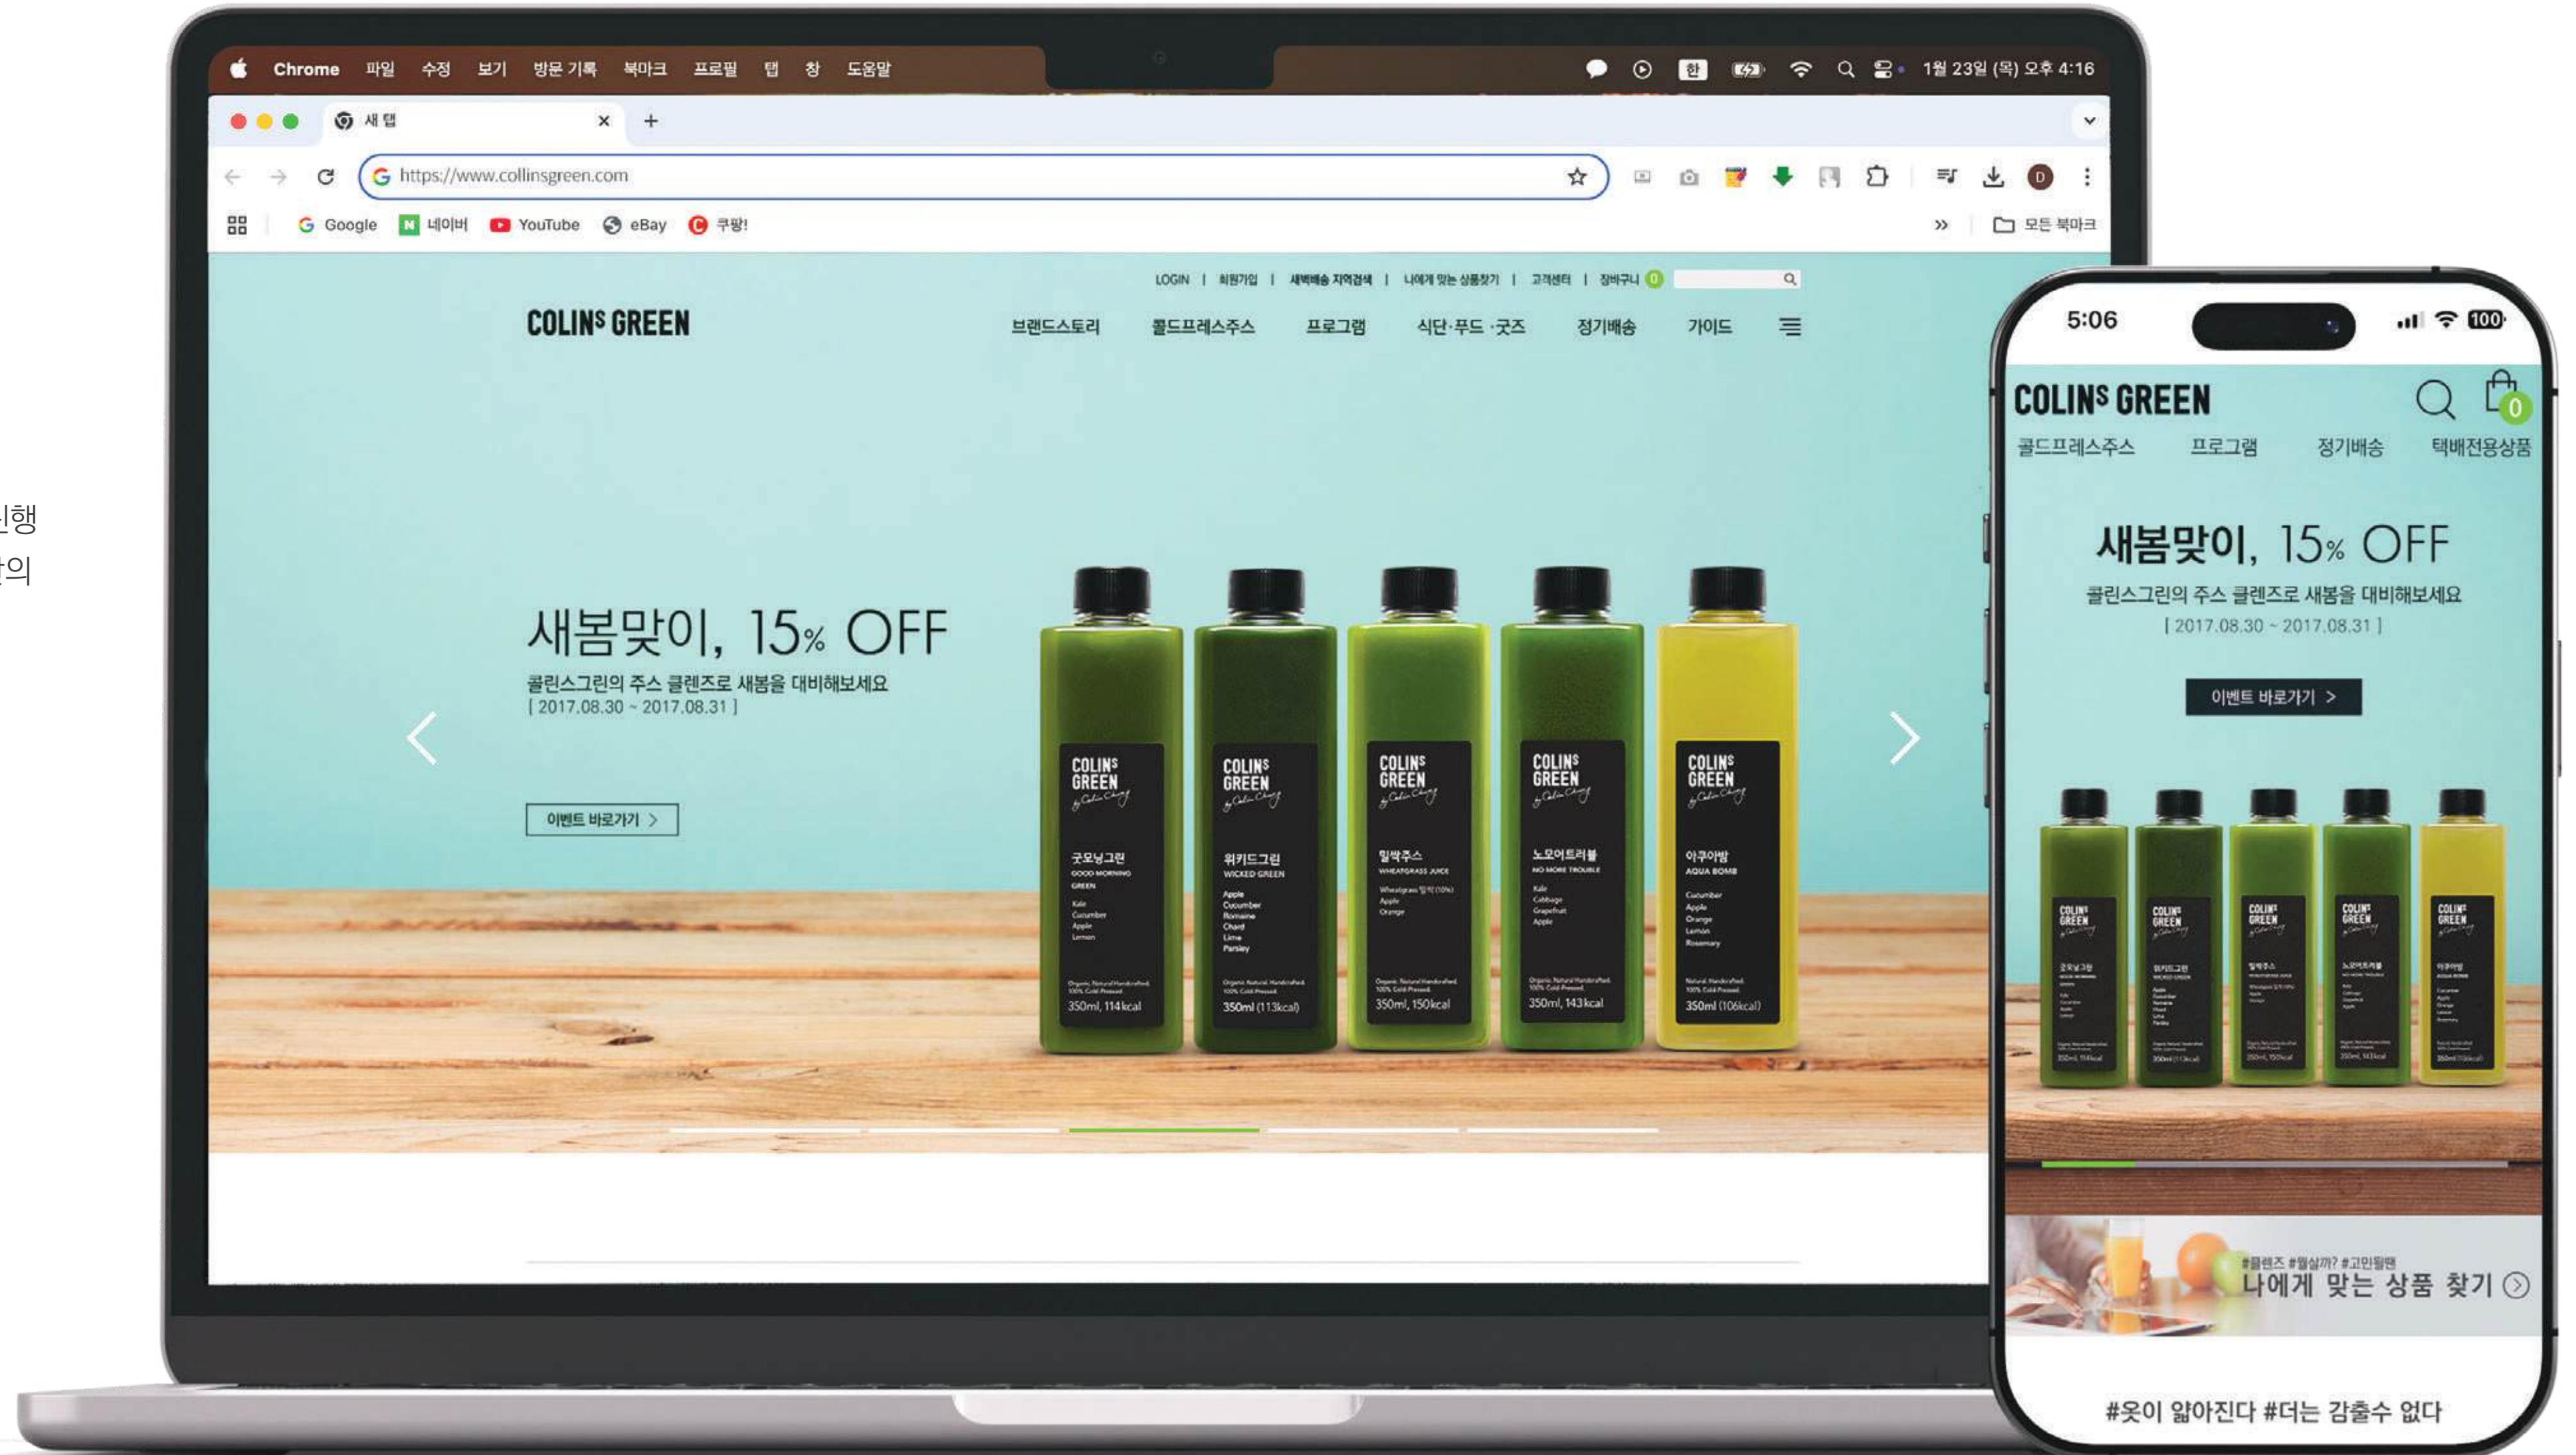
진행
안의

Chrome 파일 수정 보기 방문 기록 북마크 프로필 탭 창 도움말

한

1월 23일 (목) 오후 4:16

새 탭

https://www.collinsgreen.com

Google 네이버 YouTube eBay 쿠팡!

모든 북마크

LOGIN | 회원가입 | 새벽배송 지역검색 | 나에게 맞는 상품찾기 | 고객센터 | 장바구니 0

COLIN'S GREEN

브랜드스토리 콜드프레스주스 프로그램 식단·푸드·굿즈 정기배송 가이드

새봄맞이, 15% OFF

콜린스그린의 주스 클렌즈로 새봄을 대비해보세요

[ 2017.08.30 ~ 2017.08.31 ]

이벤트 바로가기 >

COLIN'S GREEN 굿모닝그린 GOOD MORNING GREEN Kale Cucumber Apple Lemon 350ml, 114kcal

COLIN'S GREEN 위키드그린 WICKED GREEN Apple Cucumber Romaine Chard Lime Parsley 350ml (113kcal)

COLIN'S GREEN 밀싹주스 WHEATGRASS JUICE Wheatgrass 밀싹 (10%) Apple Orange 350ml, 150kcal

COLIN'S GREEN 노모어트러블 NO MORE TROUBLE Kale Cabbage Grapefruit Apple 350ml, 143kcal

COLIN'S GREEN 아쿠아밤 AQUA BOMB Cucumber Apple Orange Lemon Rosemary 350ml (106kcal)

5:06

100

COLIN'S GREEN

0

콜드프레스주스 프로그램 정기배송 택배전용상품

새봄맞이, 15% OFF

콜린스그린의 주스 클렌즈로 새봄을 대비해보세요

[ 2017.08.30 ~ 2017.08.31 ]

이벤트 바로가기 >

#클렌즈 #뭘살까? #고민될땐

나에게 맞는 상품 찾기

#옷이 얇아진다 #더는 감출수 없다